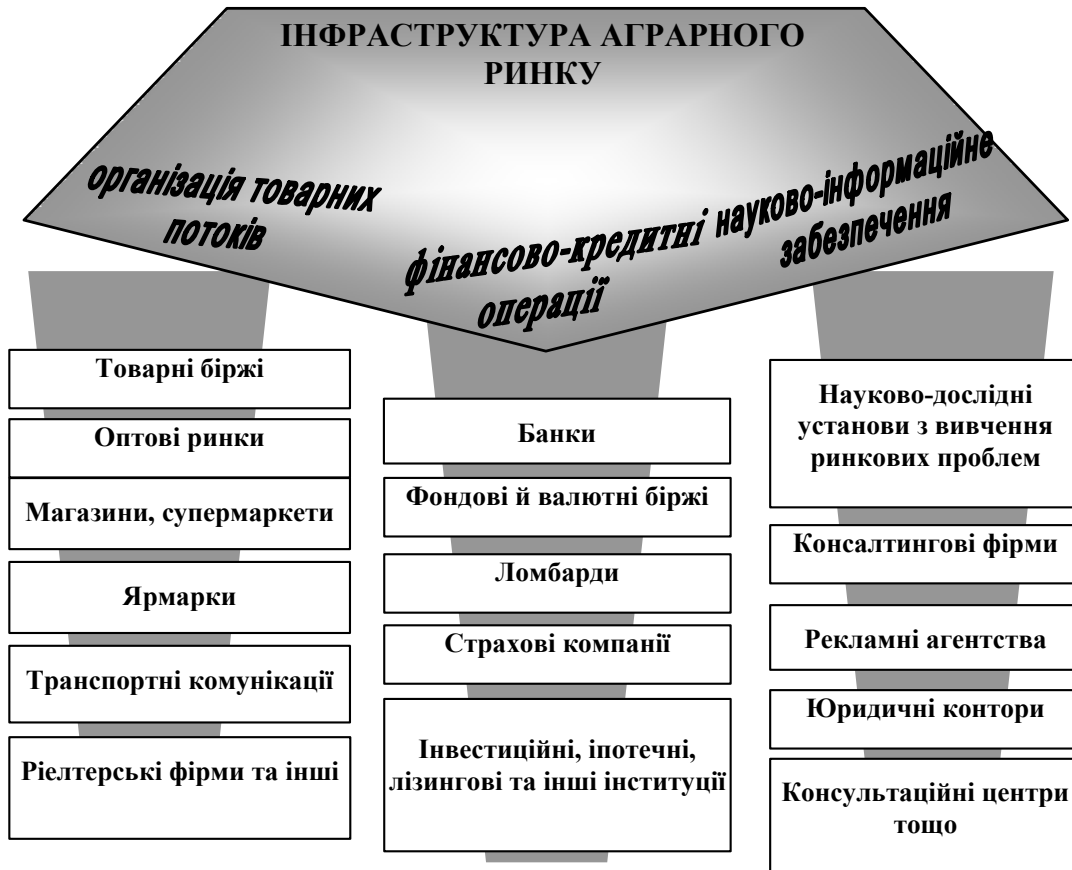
ІНФРАСТРУКТУРА АГРАРНОГО РИНКУ

організація товарних потоків

фінансово-кредитні операції

науково-інформаційне забезпечення

Товарні біржі

Оптові ринки

Магазини, супермаркети

Ярмарки

Транспортні комунікації

Ріелтерські фірми та інші

Банки

Фондові й валютні біржі

Ломбарди

Страхові компанії

Інвестиційні, іпотечні, лізингові та інші інституції

Науково-дослідні установи з вивчення ринкових проблем

Консалтингові фірми

Рекламні агентства

Юридичні контори

Консультаційні центри тощо